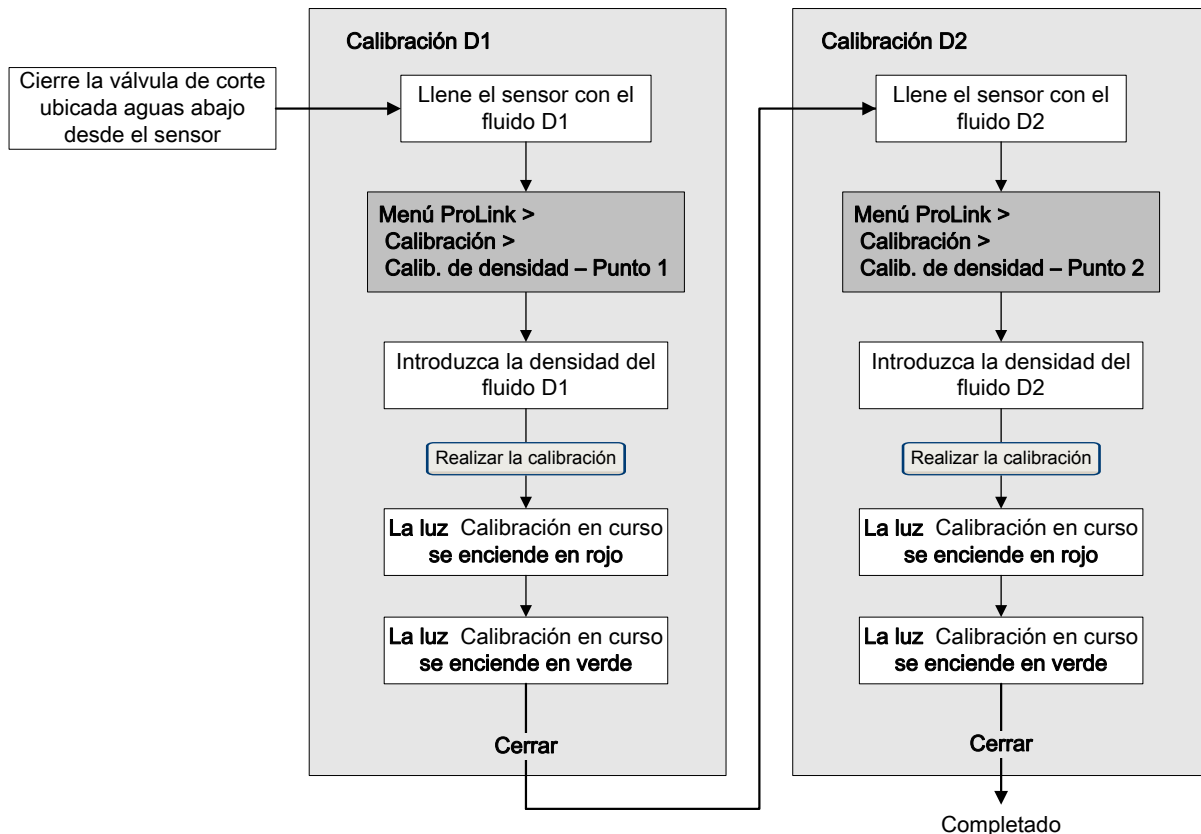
Cierre la válvula de corte ubicada aguas abajo desde el sensor

Calibración D1

Llene el sensor con el fluido D1

Menú ProLink >
Calibración >
Calib. de densidad – Punto 1

Introduzca la densidad del fluido D1

Realizar la calibración

La luz Calibración en curso se enciende en rojo

La luz Calibración en curso se enciende en verde

Cerrar

Calibración D2

Llene el sensor con el fluido D2

Menú ProLink >
Calibración >
Calib. de densidad – Punto 2

Introduzca la densidad del fluido D2

Realizar la calibración

La luz Calibración en curso se enciende en rojo

La luz Calibración en curso se enciende en verde

Cerrar

Completado